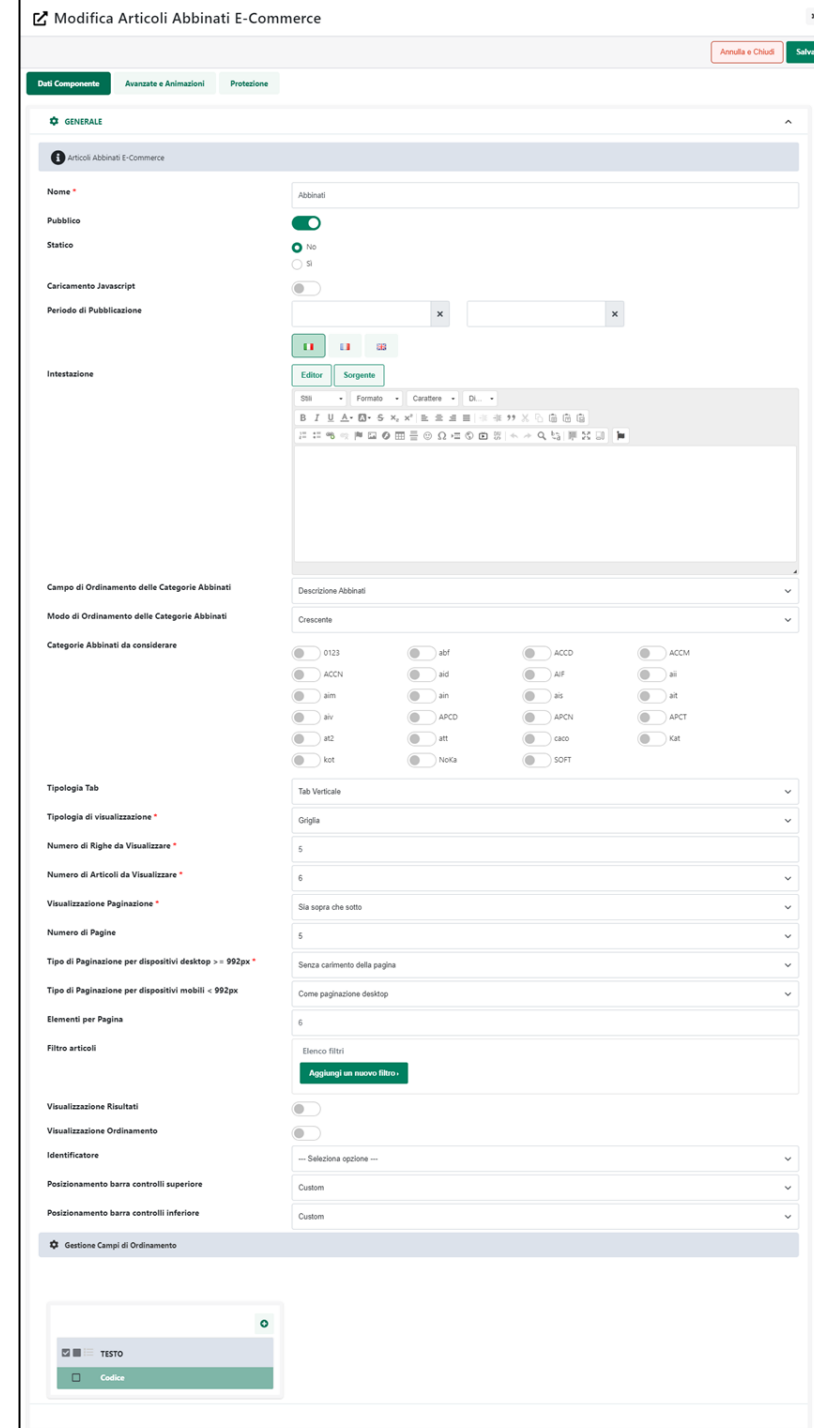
Modifica Articoli Abbinati E-Commerce

Annulla e Chiudi Salva

Dati Componente Avanzate e Animazioni Protezione

GENERALE

Articoli Abbinati E-Commerce

Nome *
Abbinati

Pubblico

Statico
No
Sì

Caricamento Javascript

Periodo di Pubblicazione

Intestazione
Editor Sorgente
Stili Formato Carattere Di...

Campo di Ordinamento delle Categorie Abbinati
Descrizione Abbinati

Modo di Ordinamento delle Categorie Abbinati
Crescente

Categorie Abbinati da considerare
0123 abf ACCD ACCM
ACCN aid AIF aii
aim ain ais ait
aiv APCD APCN APCT
at2 att caco Kat
kot NoKa SOFT

Tipologia Tab
Tab Verticale

Tipologia di visualizzazione *
Griglia

Numero di Righe da Visualizzare *
5

Numero di Articoli da Visualizzare *
6

Visualizzazione Paginazione *
Sia sopra che sotto

Numero di Pagine
5

Tipo di Paginazione per dispositivi desktop >= 992px *
Senza carimento della pagina

Tipo di Paginazione per dispositivi mobili < 992px
Come paginazione desktop

Elementi per Pagina
6

Filtro articoli
Elenco filtri
Aggiungi un nuovo filtro

Visualizzazione Risultati

Visualizzazione Ordinamento

Identificatore
--- Seleziona opzione ---

Posizionamento barra controlli superiore
Custom

Posizionamento barra controlli inferiore
Custom

Gestione Campi di Ordinamento

TESTO
Codice